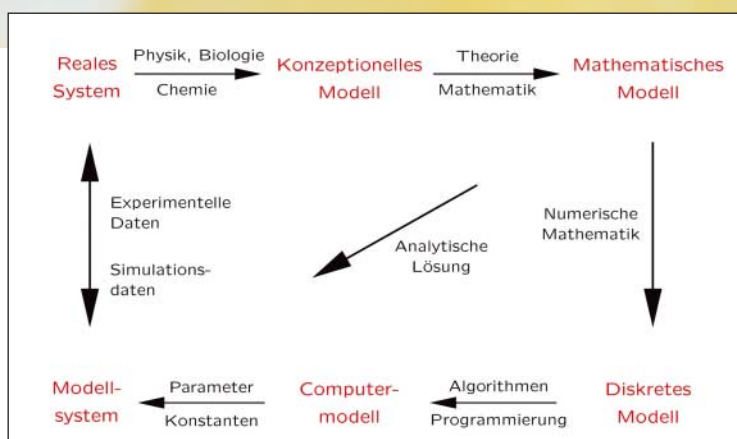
Reales System

Physik, Biologie
Chemie

Konzeptionelles Modell

Theorie
Mathematik

Mathematisches Modell

Experimentelle Daten

Simulationsdaten

Analytische Lösung

Numerische Mathematik

Modellsystem

Parameter
Konstanten

Computermodell

Algorithmen
Programmierung

Diskretes Modell